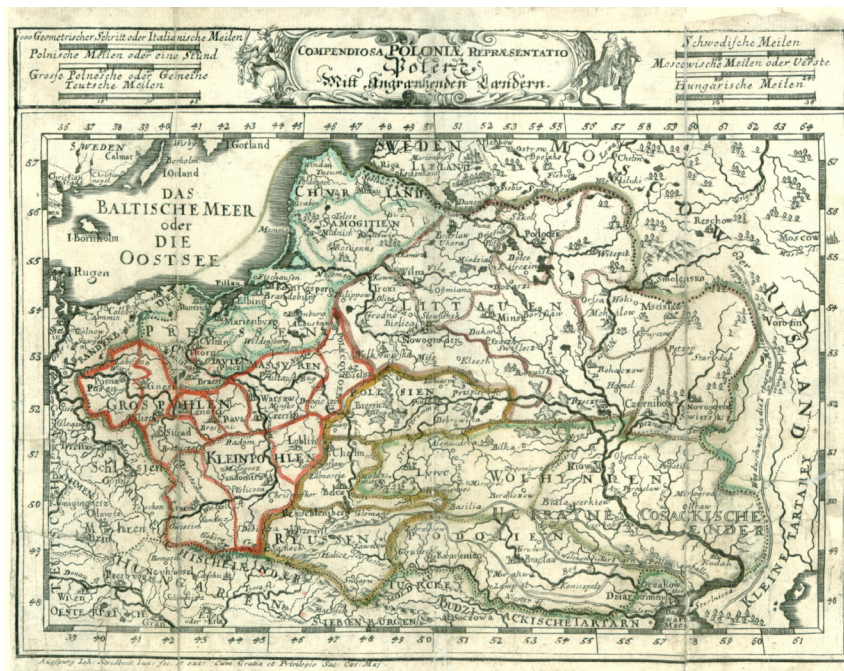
1000 Geometrischer Schritt oder Italiänische Meilen
Polnische Meilen oder eine Stund
Grosse Polnische oder Gemeine Teutsche Meilen

COMPENDIOSA POLONIÆ REPRÆSENTATIO
Polen
Mitt Angrenzenden Ländern

Schwedische Meilen
Moscowitische Meilen oder Werste
Hungarische Meilen

36 37 38 39 40 41 42 43 44 45 46 47 48 49 50 51 52 53 54 55 56 57 58 59 60 61 62 63 64

SWEDEN
Calmar
I.Gorland
I.Orland
DAS BALTISCHE MEER oder DIE OOSTSEE
I.Bornholm
I.Rugen
SWEDEN
LIFLAND
CHURLAND
SAMOGITIEN
Riga
Memel
Pillau
Elbing
Marienburg
Dantzig
PREUSSEN
Thorn
Culm
Brandenburg
Grodno
Wilna
LITTAUEN
Minsk
Nowogrodek
Witepsk
Smolensko
Mohilow
Orsza
Polock
Moscow
MOSCOW
RUSSLAND
Posen
GROSPOHLEN
Gnesen
Lenczicz
Rava
Warsaw
Plock
MASSOVIEN
Lublin
Sandomir
Radom
KLEINPOHLEN
Cracau
PODLACHIA
POLESIEN
Brzesc
Pinsk
Kiow
Czernikow
Lemberg
Belz
Chelm
Przemysl
ROTH RUSSEN
WOLHYNIEN
Luck
PODOLIEN
Kaminiek
Bracław
UKRAINE
COSACKISCHE LÄNDER
KLEINE TARTAREY
TURCKEY
BUDZIACKISCHE TARTAREY
SIEBENBÜRGEN
HUNGARN
Schlesien
Breslau
Glogau
Mähren
Olmütz
Wien
OESTERREICH
Pommern
Stettin
Colberg
Dantzig

39 40 41 42 43 44 45 46 47 48 49 50 51 52 53 54 55 56 57 58 59 60 61

Augspurg Joh. Stridbeck Jun. fec. et exc. Cum Gratia et Privilegio Sac. Caes. Maj.